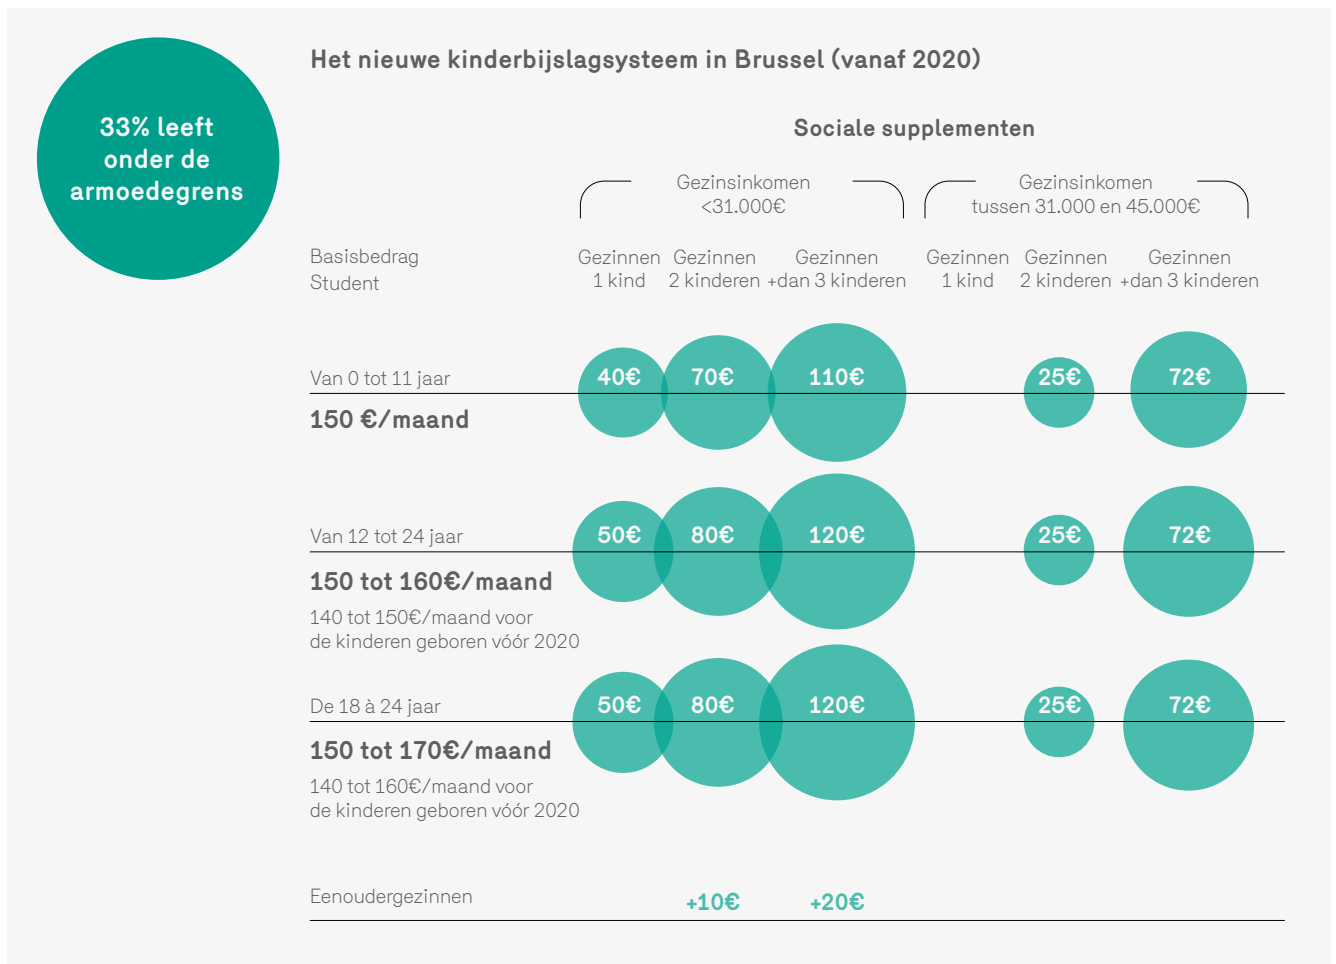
33% leeft onder de armoedegrens

Het nieuwe kinderbijslagsysteem in Brussel (vanaf 2020)

Sociale supplementen

Gezinsinkomen <31.000€

Gezinsinkomen tussen 31.000 en 45.000€

| Basisbedrag Student | Gezinnen 1 kind | Gezinnen 2 kinderen | Gezinnen +dan 3 kinderen | Gezinnen 1 kind | Gezinnen 2 kinderen | Gezinnen +dan 3 kinderen |
|---|---|---|---|---|---|---|
| Van 0 tot 11 jaar **150 €/maand** | 40€ | 70€ | 110€ | | 25€ | 72€ |
| Van 12 tot 24 jaar **150 tot 160€/maand** 140 tot 150€/maand voor de kinderen geboren vóór 2020 | 50€ | 80€ | 120€ | | 25€ | 72€ |
| De 18 à 24 jaar **150 tot 170€/maand** 140 tot 160€/maand voor de kinderen geboren vóór 2020 | 50€ | 80€ | 120€ | | 25€ | 72€ |
| Eenoudergezinnen | | +10€ | +20€ | | | |